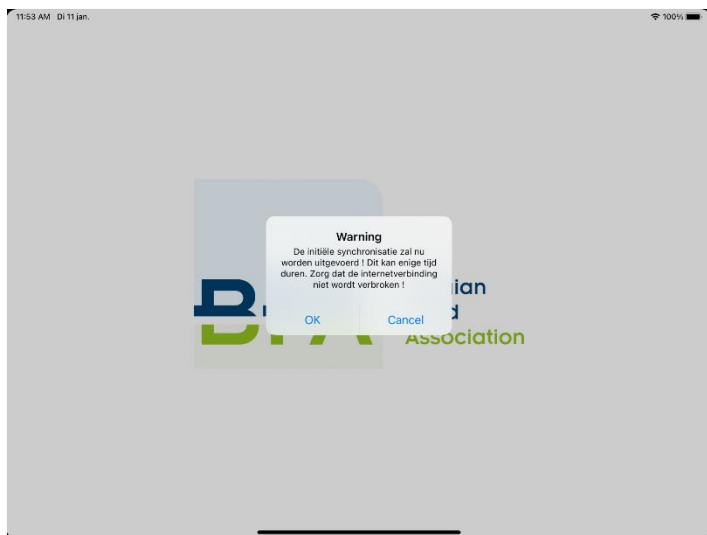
11:53 AM Di 11 jan.

100%

Warning

De initiële synchronisatie zal nu worden uitgevoerd ! Dit kan enige tijd duren. Zorg dat de internetverbinding niet wordt verbroken !

OK Cancel

ian

d

Association